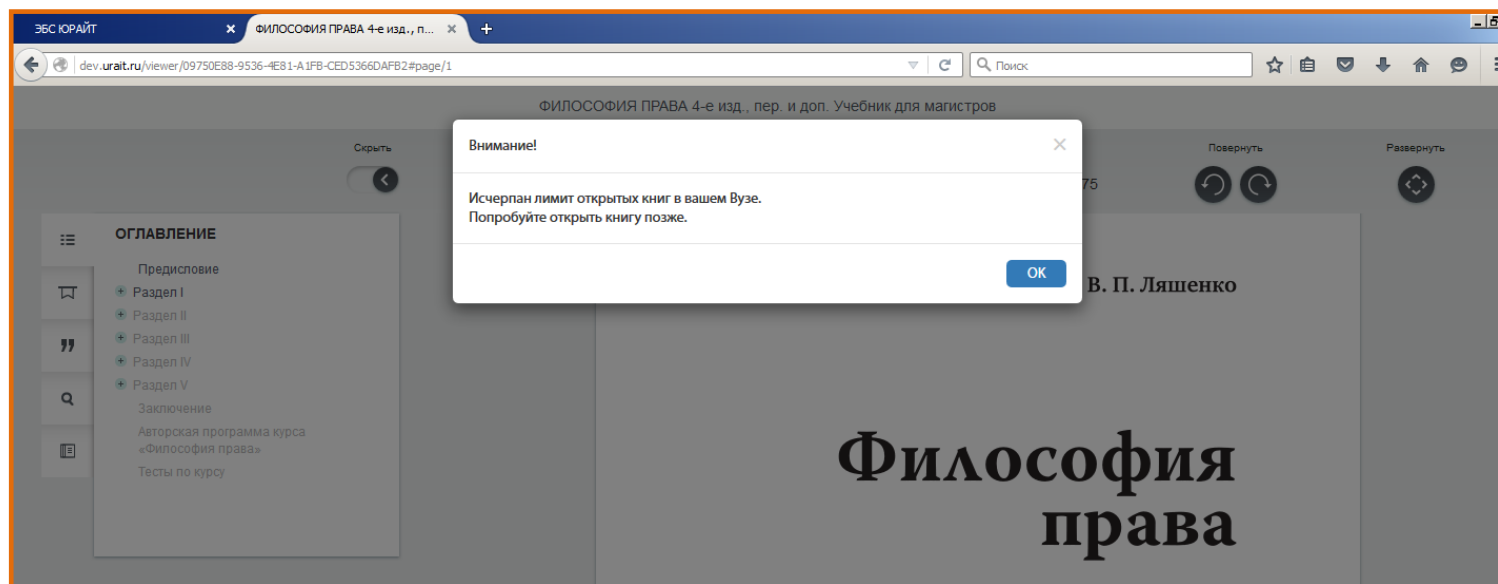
ЭБС ЮРАЙТ
ФИЛОСОФИЯ ПРАВА 4-е изд., п...
dev.urait.ru/viewer/09750E88-9536-4E81-A1FB-CED5366DAFB2#page/1
Поиск

ФИЛОСОФИЯ ПРАВА 4-е изд., пер. и доп. Учебник для магистров

Скрыть
Повернуть
Развернуть
75

ОГЛАВЛЕНИЕ
Предисловие
Раздел I
Раздел II
Раздел III
Раздел IV
Раздел V
Заключение
Авторская программа курса «Философия права»
Тесты по курсу

Внимание!
Исчерпан лимит открытых книг в вашем Вузе.
Попробуйте открыть книгу позже.
OK

В. П. Ляшенко

Философия права